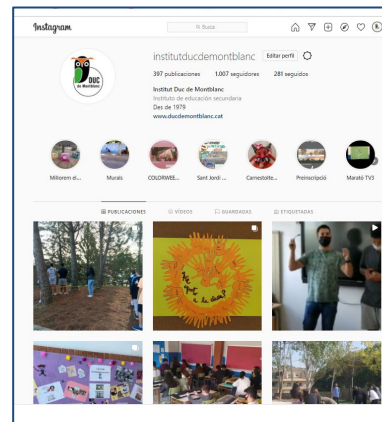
Instagram

Busca

institutducdemontblanc Editar perfil

397 publicaciones 1.007 seguidores 281 seguidos

Institut Duc de Montblanc
Instituto de educación secundaria
Des de 1979
www.ducdemontblanc.cat

DUC de Montblanc

Millorem el... Murals COLDRWEE... Sant Jordi ... Carnestolte... Preinscripció Marató TV3

PUBLICACIONES VÍDEOS GUARDADAS ETIQUETADAS